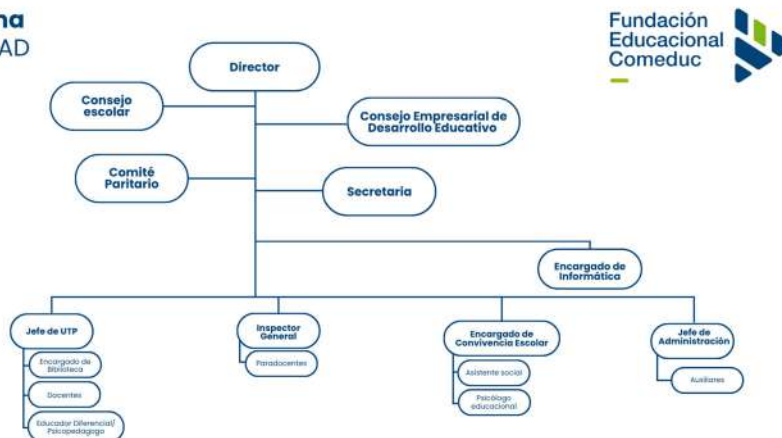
na
AD

Fundación Educacional Comeduc

Director

Consejo escolar

Consejo Empresarial de Desarrollo Educativo

Comité Paritario

Secretaria

Encargado de Informática

Jefe de UTP

Encargado de Biblioteca

Docentes

Educador Diferencial/ Psicopedagogo

Inspector General

Paradocentes

Encargado de Convivencia Escolar

Asistente social

Psicólogo educacional

Jefe de Administración

Auxiliares